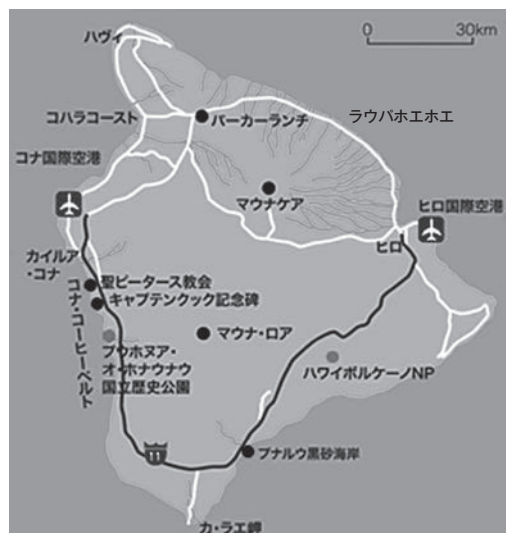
ハヴィ
0
30km
コハラコースト
バーカーランチ
ラウパホエホエ
コナ国際空港
マウナケア
ヒロ国際空港
ヒロ
カイルア・コナ
聖ピータース教会
キャプテンクック記念碑
コナ・コーヒーベルト
マウナ・ロア
プウホヌア・オ・ホナウナウ国立歴史公園
ハワイボルケーノNP
11
プナルウ黒砂海岸
カ・ラエ岬